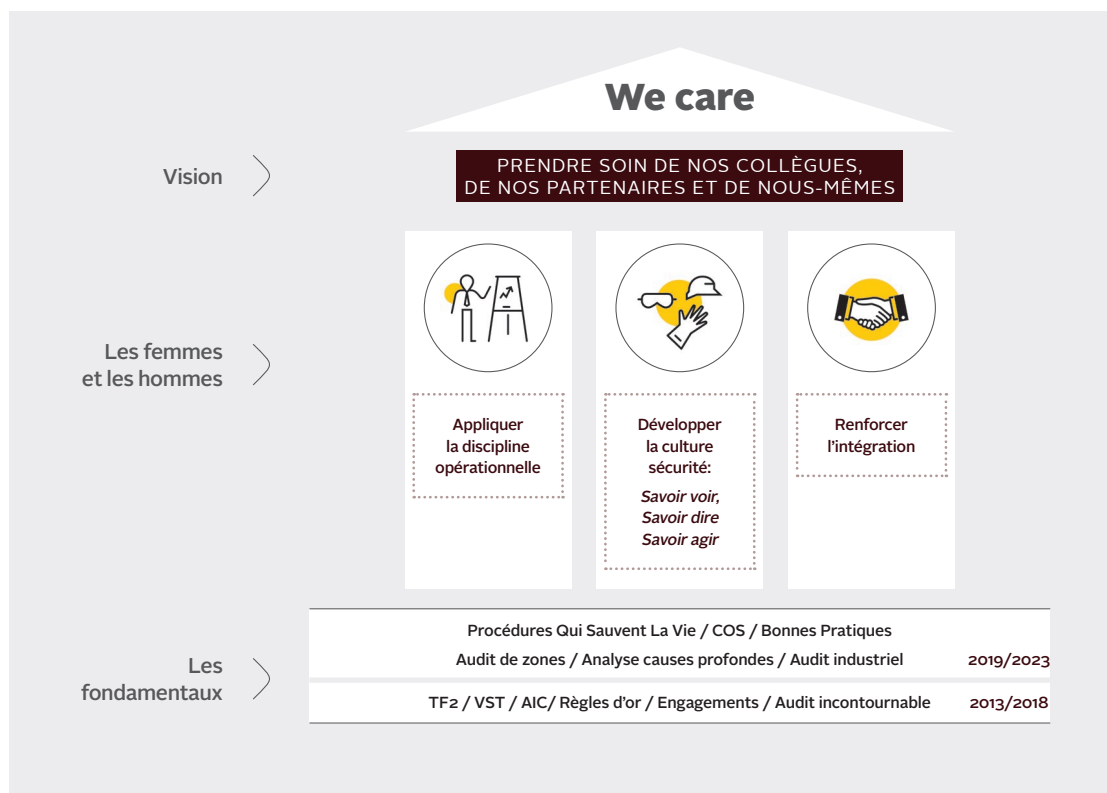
We care

Vision

PRENDRE SOIN DE NOS COLLÈGUES, DE NOS PARTENAIRES ET DE NOUS-MÊMES

Les femmes et les hommes

Appliquer la discipline opérationnelle

Développer la culture sécurité:

*Savoir voir, Savoir dire Savoir agir*

Renforcer l'intégration

Les fondamentaux

Procédures Qui Sauvent La Vie / COS / Bonnes Pratiques
Audit de zones / Analyse causes profondes / Audit industriel 2019/2023

TF2 / VST / AIC/ Règles d'or / Engagements / Audit incontournable 2013/2018